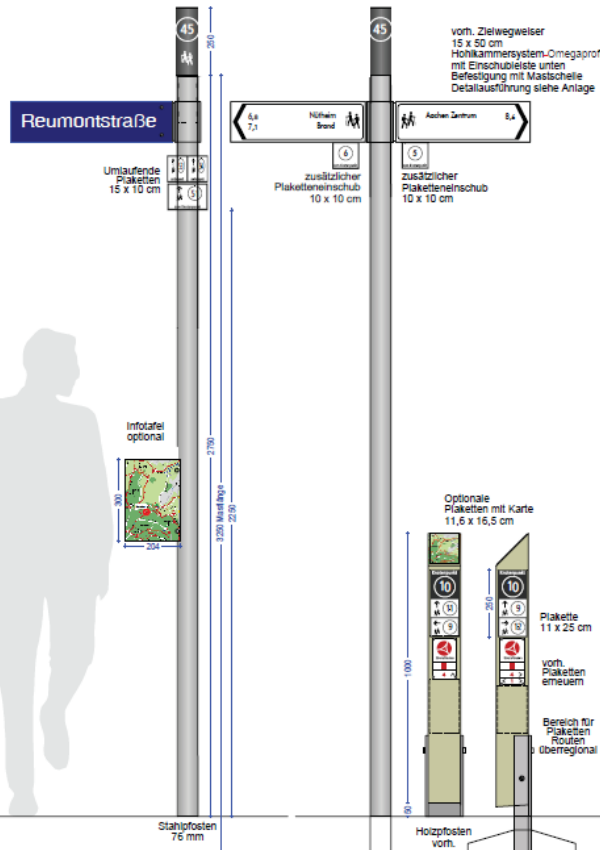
45

250

Reumontstraße

Umlaufende Plaketten
15 x 10 cm

5

Infotafel optional

300

204

2750

3250 Mastlänge

2250

Stahlpfosten
76 mm

45

6,0
7,1

Nütheim
Brand

6

zusätzlicher Plaketteneinschub
10 x 10 cm

Aachen Zentrum

8,4

5

zusätzlicher Plaketteneinschub
10 x 10 cm

vorh. Zielwegweiser
15 x 50 cm
Hohlkammersystem-Omegaprof
mit Einschubleiste unten
Befestigung mit Mastschelle
Detailausführung siehe Anlage

Optionale Plaketten mit Karte
11,6 x 16,5 cm

Knotenpunkt
10

51

9

1000

150

Knotenpunkt
10

51

9

250

Plakette
11 x 25 cm

vorh. Plaketten erneuern

Bereich für Plaketten Routen überregional

Holzpfosten vorh.